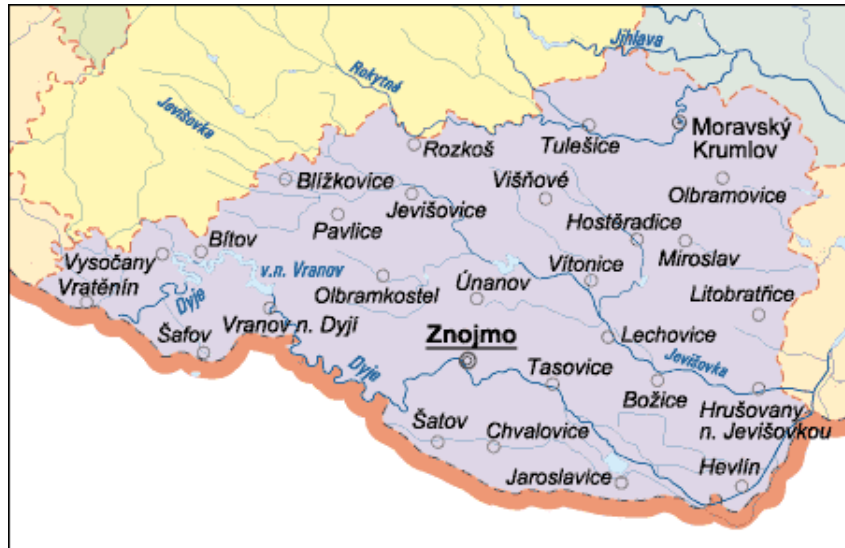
Jihlava
Rokytná
Jevišovka
Rozkoš
Tulešice
Moravský Krumlov
Blížkovice
Višňové
Olbramovice
Jevišovice
Hostěradice
Pavlice
Bítov
Vysočany
Vratěnín
v.n. Vranov
Miroslav
Vítonice
Únanov
Olbramkostel
Litobratřice
Dyje
Šafov
Vranov n. Dyjí
Znojmo
Lechovice
Jevišovka
Dyje
Tasovice
Božice
Šatov
Chvalovice
Hrušovany n. Jevišovkou
Hevlín
Jaroslavice